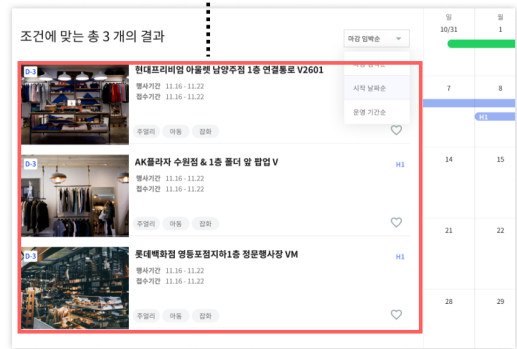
조건에 맞는 총 3 개의 결과

마감 임박순

마감 임박순

시작 날짜순

운영 기간순

D-3

현대프리미엄 아울렛 남양주점 1층 연결통로 V2601

행사기간 11.16 - 11.22

접수기간 11.16 - 11.22

주얼리 아동 잡화

D-3

AK플라자 수원점 & 1층 폴더 앞 팝업 V

H1

행사기간 11.16 - 11.22

접수기간 11.16 - 11.22

주얼리 아동 잡화

D-3

롯데백화점 영등포점지하1층 정문행사장 VM

H1

행사기간 11.16 - 11.22

접수기간 11.16 - 11.22

주얼리 아동 잡화

일 월

10/31 1

7 8

H1

14 15

21 22

28 29